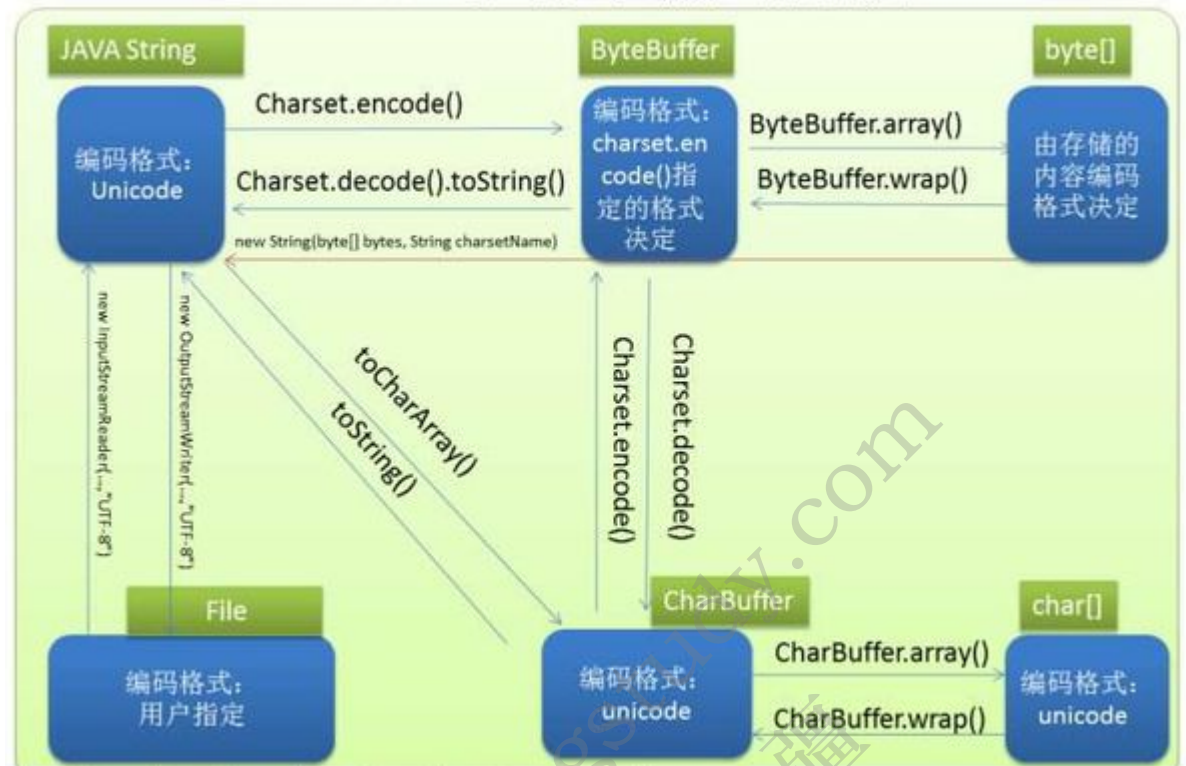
JAVA String

编码格式：Unicode

Charset.encode()

Charset.decode().toString()

new String(byte[] bytes, String charsetName)

ByteBuffer

编码格式：charset.encode()指定的格式决定

ByteBuffer.array()

ByteBuffer.wrap()

byte[]

由存储的内容编码格式决定

new InputStreamReader(..., "UTF-8")

new OutputStreamWriter(..., "UTF-8")

toCharArray()

toString()

Charset.encode()

Charset.decode()

File

编码格式：用户指定

CharBuffer

编码格式：unicode

CharBuffer.array()

CharBuffer.wrap()

char[]

编码格式：unicode

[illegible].com